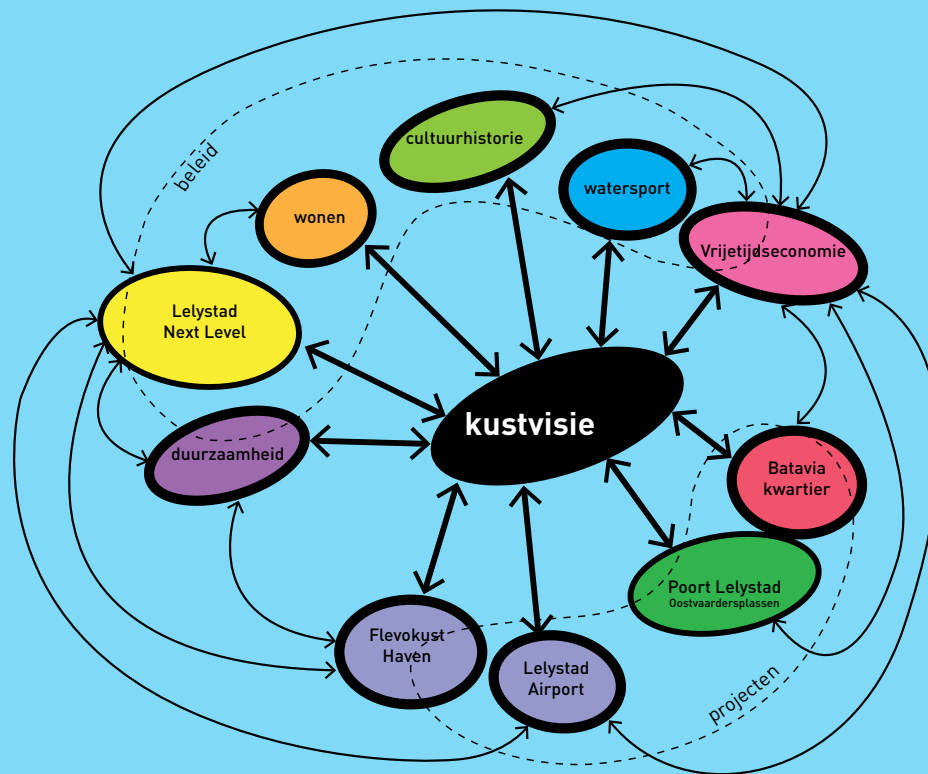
beleid

cultuurhistorie

watersport

wonen

Vrijetijdseconomie

Lelystad
Next Level

kustvisie

duurzaamheid

Batavia
kwartier

Poort Lelystad
Oostvaardersplassen

Flevokust
Haven

Lelystad
Airport

projecten